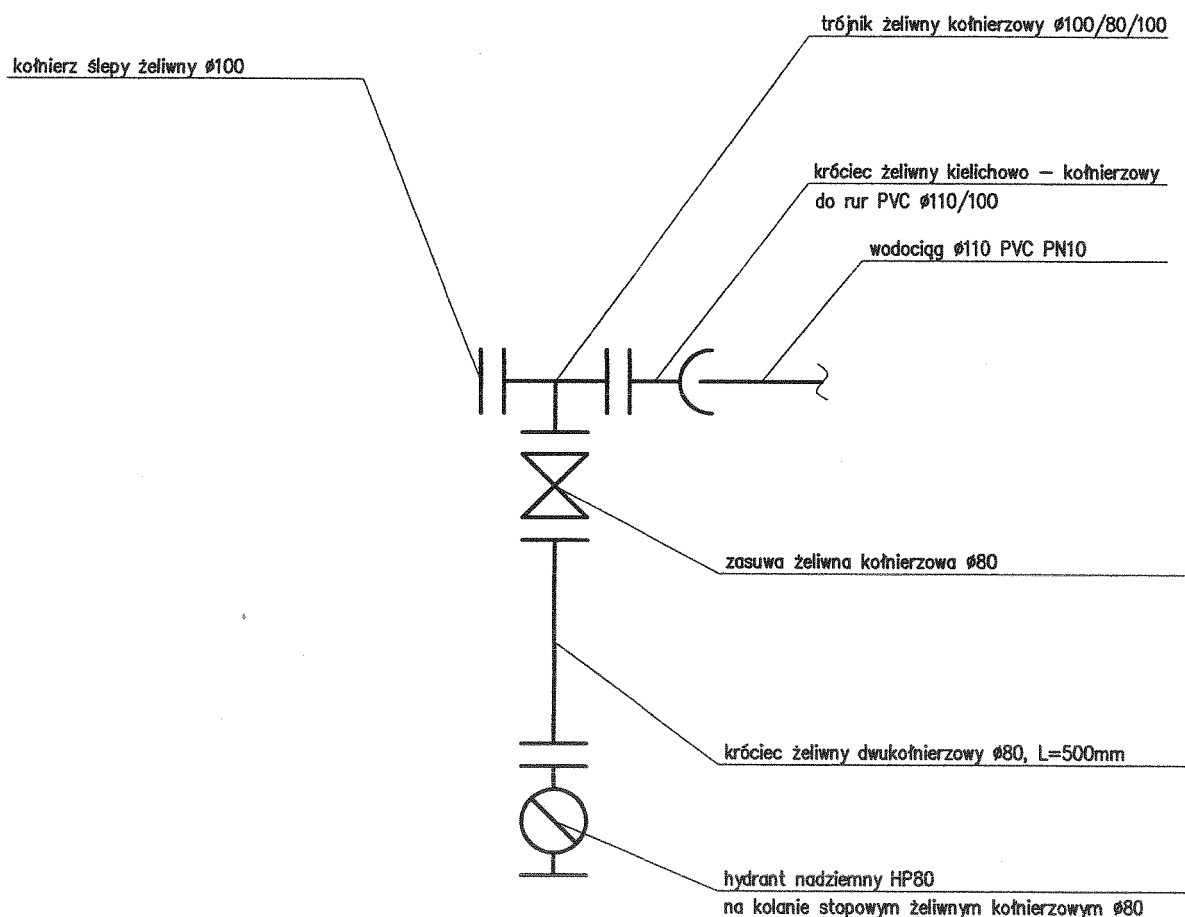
kołnierz ślepy żeliwny ø100

trójnik żeliwny kołnierzowy ø100/80/100

króciec żeliwny kielichowo – kołnierzowy do rur PVC ø110/100

wodociąg ø110 PVC PN10

zasuwa żeliwna kołnierzowa ø80

króciec żeliwny dwukołnierzowy ø80, L=500mm

hydrant nadziemny HP80 na kolanie stopowym żeliwnym kołnierzowym ø80